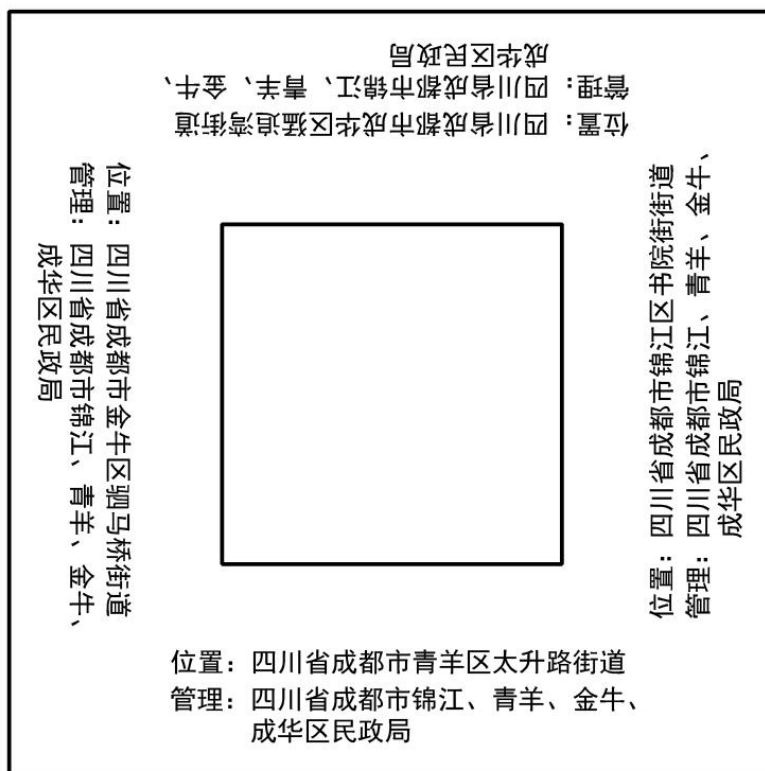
位置：四川省成都市成华区猛追湾街道
管理：四川省成都市锦江、青羊、金牛、成华区民政局

位置：四川省成都市金牛区驷马桥街道
管理：四川省成都市锦江、青羊、金牛、成华区民政局

位置：四川省成都市锦江区书院街道
管理：四川省成都市锦江、青羊、金牛、成华区民政局

位置：四川省成都市青羊区太升路街道
管理：四川省成都市锦江、青羊、金牛、成华区民政局